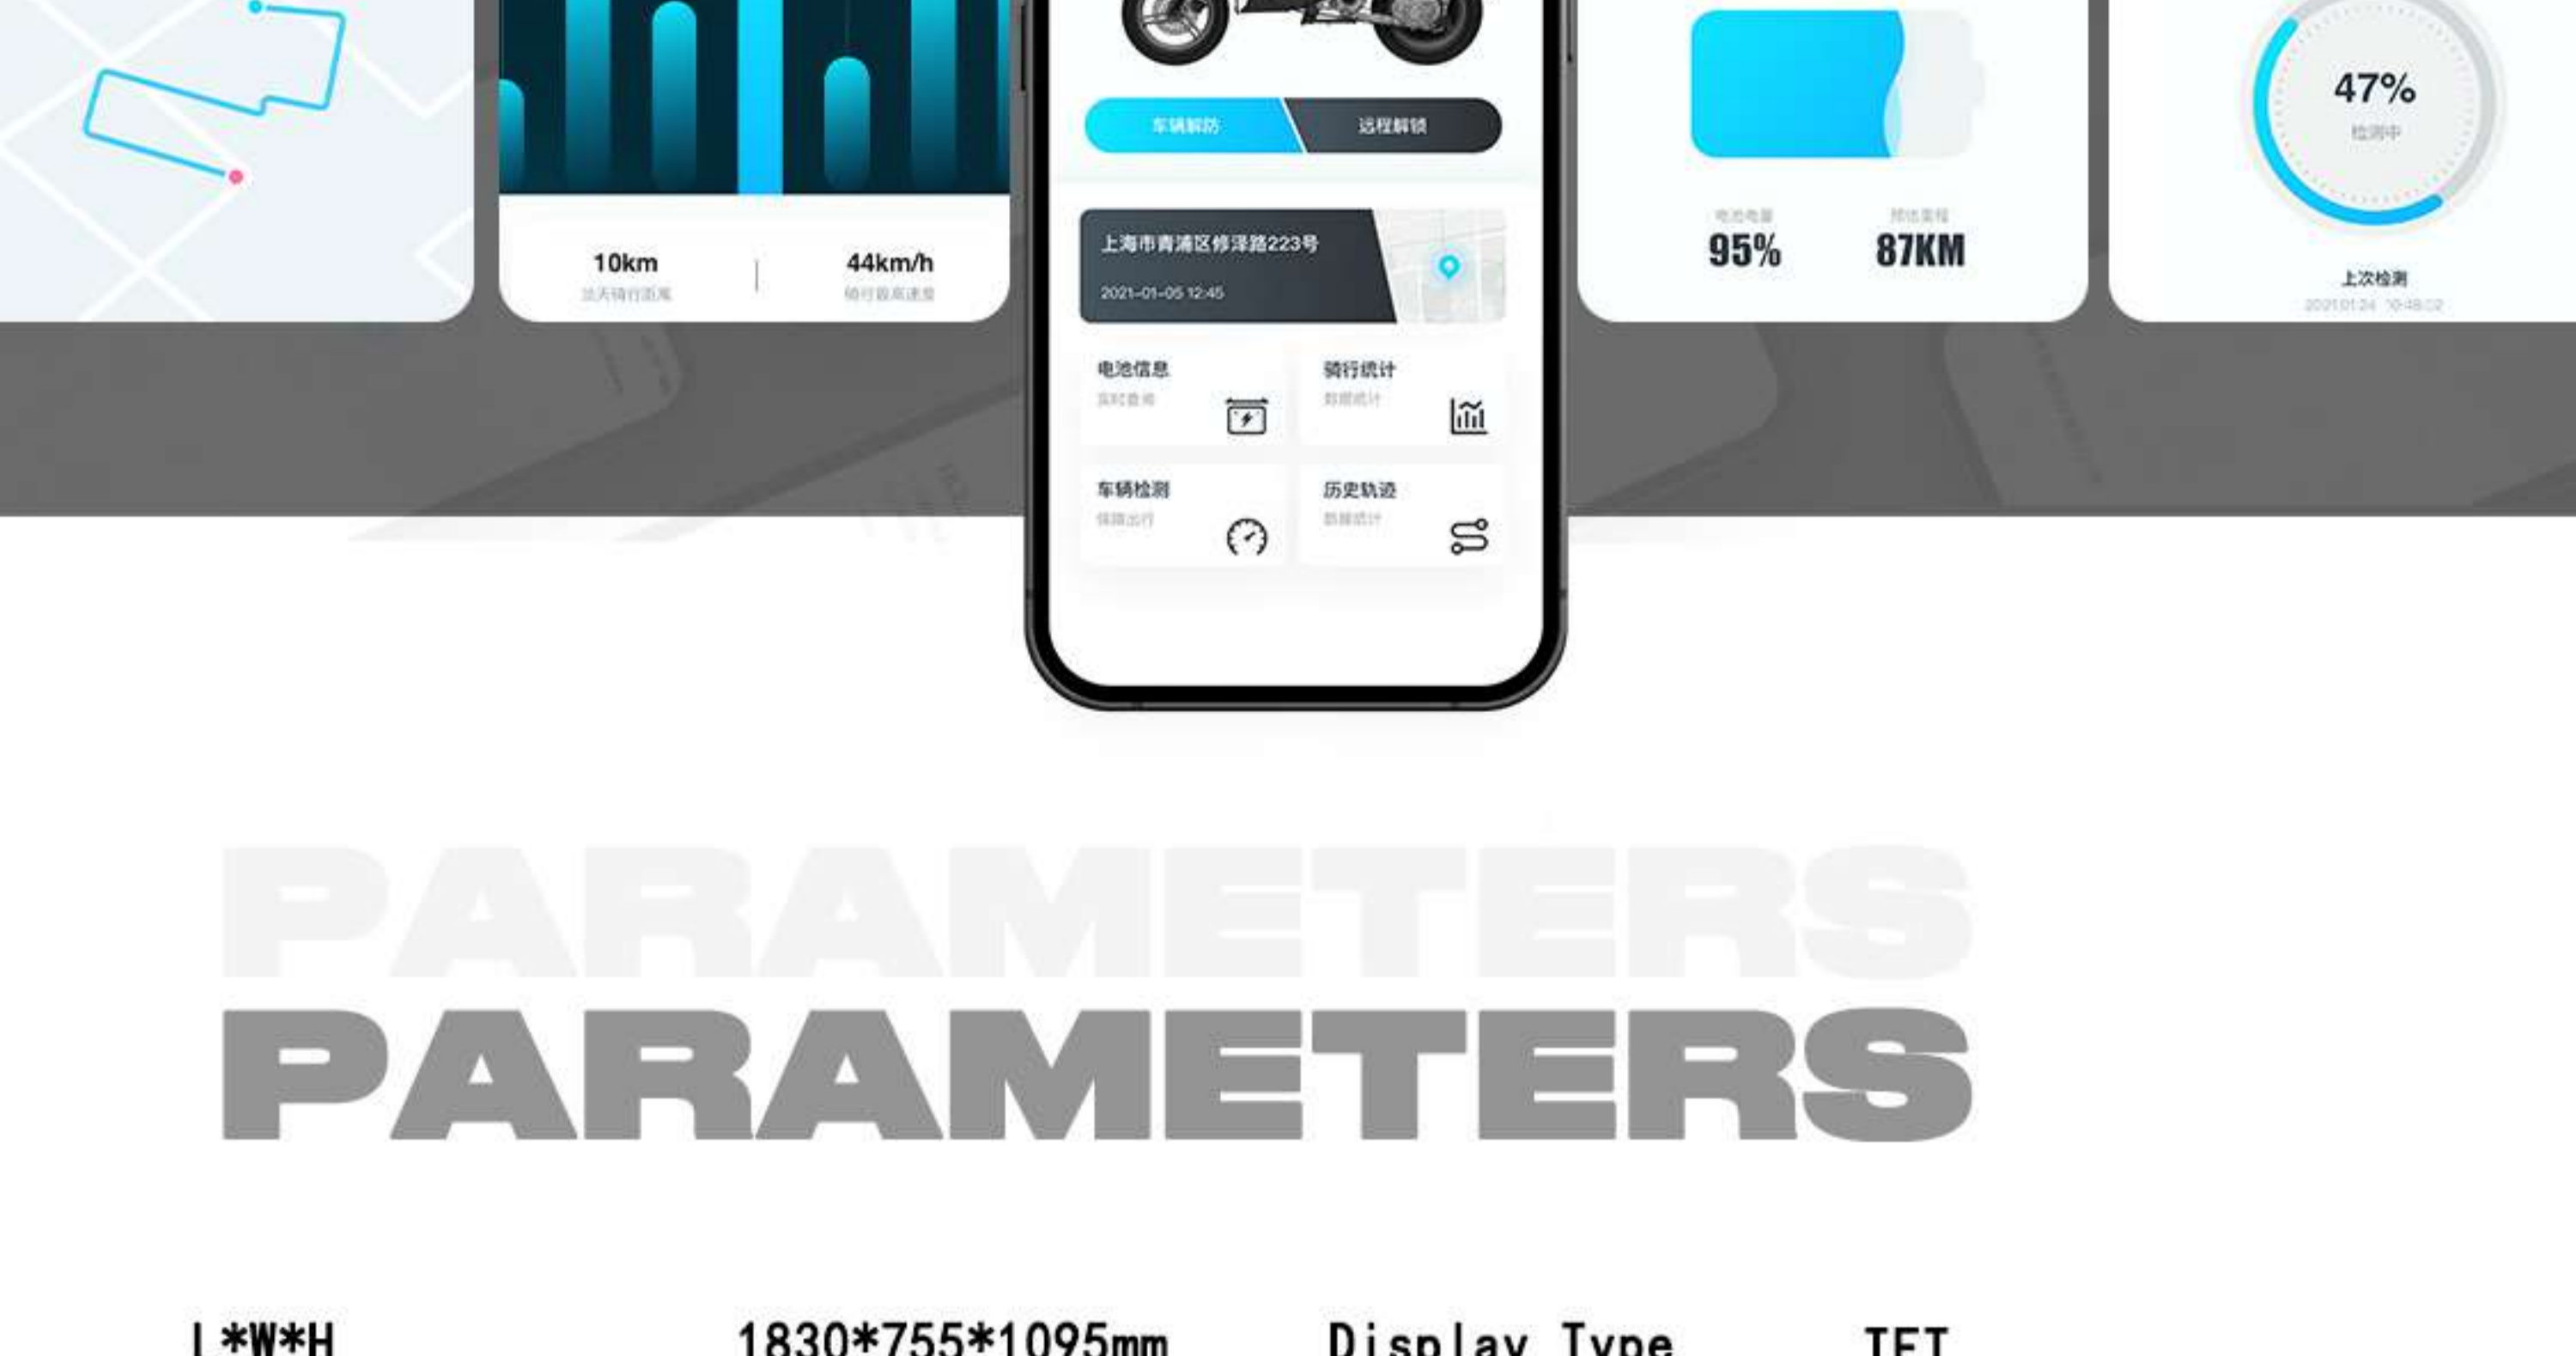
10km
当天骑行距离

44km/h
骑行最高速度

车辆解防
远程解锁

上海市青浦区修泽路223号
2021-01-05 12:45

电池信息
实时查询

骑行统计
数据统计

车辆检测
保障出行

历史轨迹
数据统计

电池电量
95%

预估里程
87KM

47%
检测中

上次检测
2021.01.24 10:48:02

PARAMETERS
PARAMETERS

L*W*H
1830*755*1095mm
Display Type
TFT